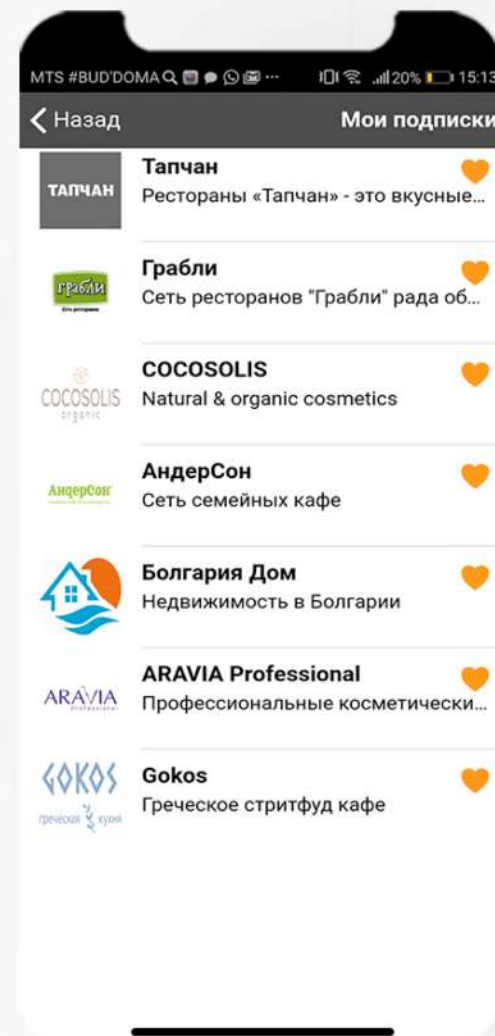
MTS #BUD'DOMA ··· 20% 15:13

Назад
Мои подписки

ТАПЧАН
Тапчан
Рестораны «Тапчан» - это вкусные...

Грабли
Грабли
Сеть ресторанов "Грабли" рада об...

COCOSOLIS organic
COCOSOLIS
Natural & organic cosmetics

АндерСон
АндерСон
Сеть семейных кафе

Болгария Дом
Недвижимость в Болгарии

ARAVIA Professional
ARAVIA Professional
Профессиональные косметически...

GOKOS греческая кухня
Gokos
Греческое стритфуд кафе